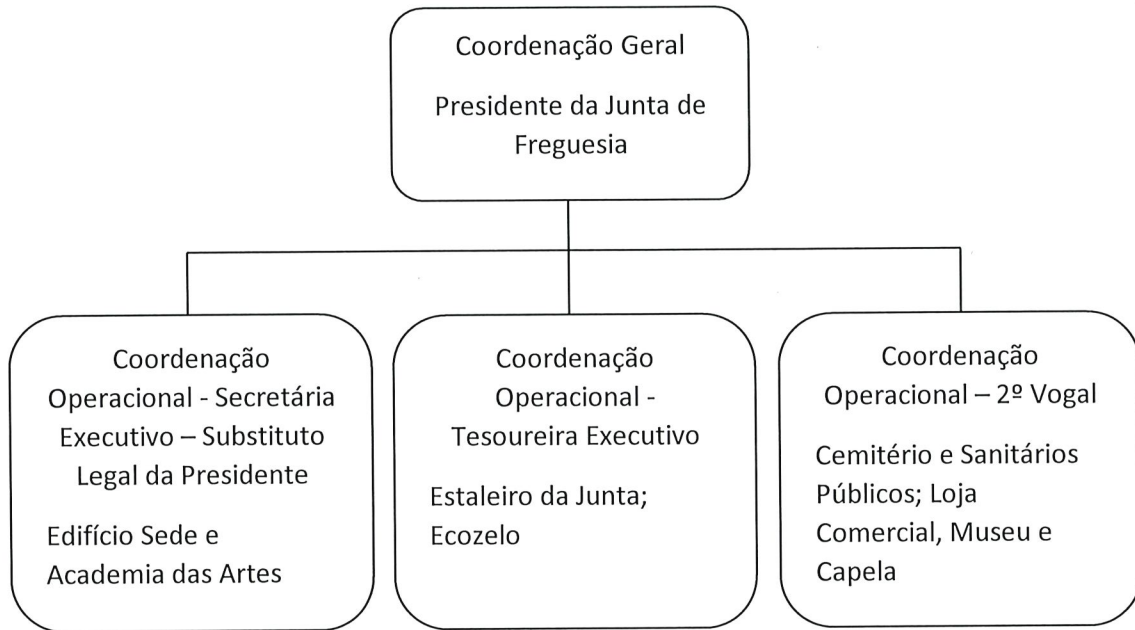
Coordenação Geral

Presidente da Junta de Freguesia

Coordenação Operacional - Secretária Executivo – Substituto Legal da Presidente

Edifício Sede e Academia das Artes

Coordenação Operacional - Tesoureira Executivo

Estaleiro da Junta; Ecozelo

Coordenação Operacional – 2º Vogal

Cemitério e Sanitários Públicos; Loja Comercial, Museu e Capela